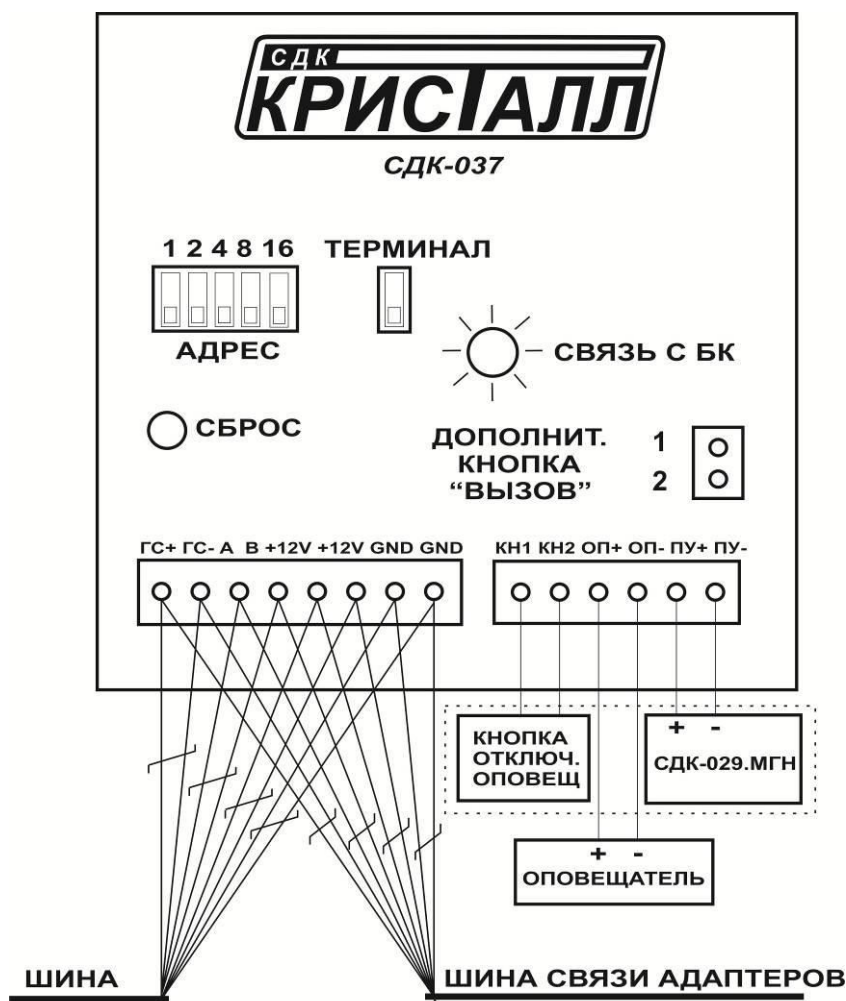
СДК
КРИСТАЛЛ

СДК-037

1 2 4 8 16
АДРЕС

ТЕРМИНАЛ

СВЯЗЬ С БК

СБРОС

ДОПОЛНИТ.
КНОПКА
"ВЫЗОВ"

1
2

ГС+ ГС- А В +12V +12V GND GND

КН1 КН2 ОП+ ОП- ПУ+ ПУ-

КНОПКА
ОТКЛЮЧ.
ОПОВЕЩ

+ -
СДК-029.МГН

+ -
ОПОВЕЩАТЕЛЬ

ШИНА

ШИНА СВЯЗИ АДАПТЕРОВ